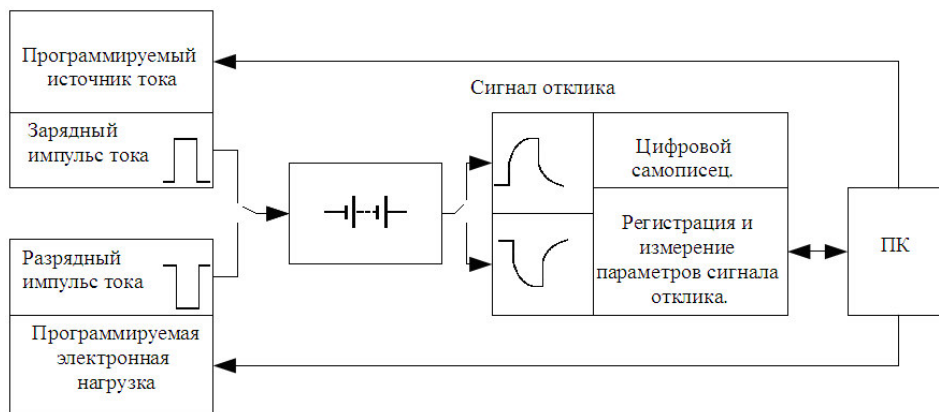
Программируемый источник тока

Зарядный импульс тока

Разрядный импульс тока

Программируемая электронная нагрузка

Сигнал отклика

Цифровой самописец.

Регистрация и измерение параметров сигнала отклика.

ПК